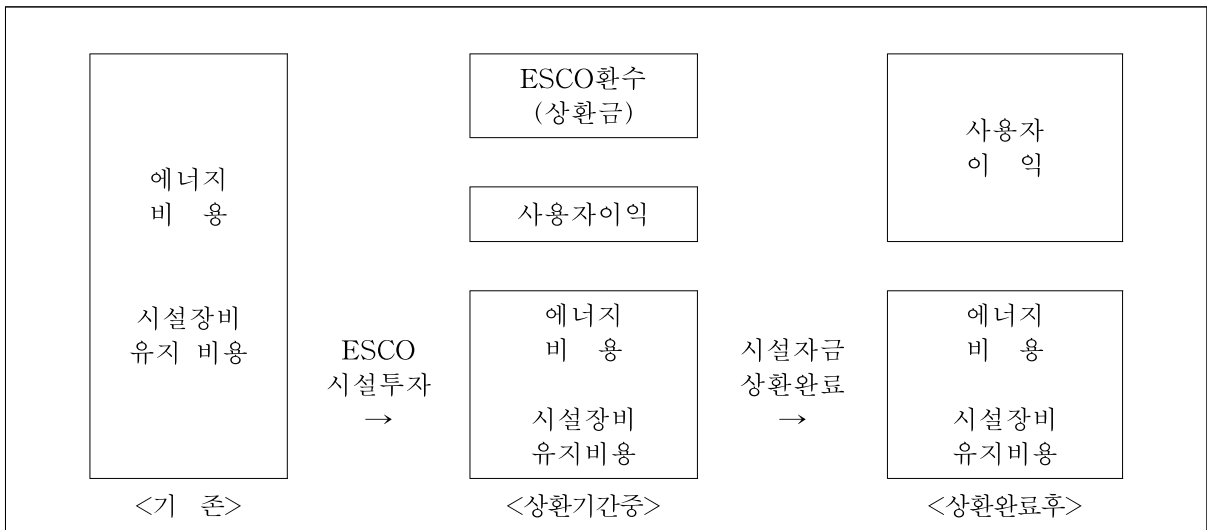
에너지
비 용

시설장비
유지 비용

<기 존>

ESCO
시설투자
→

ESCO환수
(상환금)

사용자이익

에너지
비 용

시설장비
유지비용

<상환기간중>

시설자금
상환완료
→

사용자
이 익

에너지
비 용

시설장비
유지비용

<상환완료후>